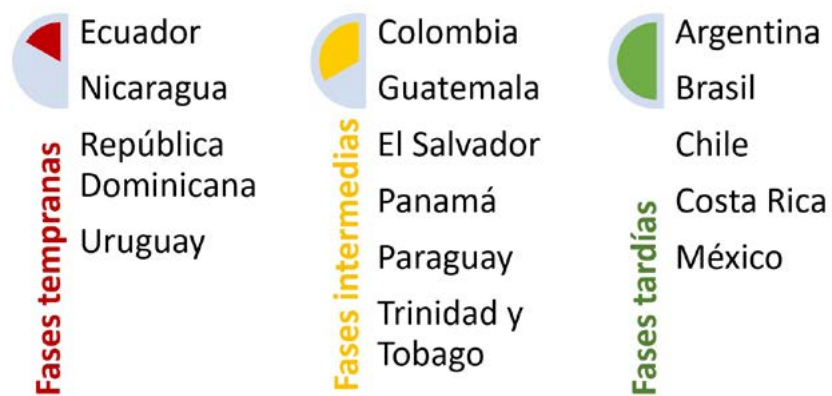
Fases tempranas
Ecuador
Nicaragua
República Dominicana
Uruguay

Fases intermedias
Colombia
Guatemala
El Salvador
Panamá
Paraguay
Trinidad y Tobago

Fases tardías
Argentina
Brasil
Chile
Costa Rica
México